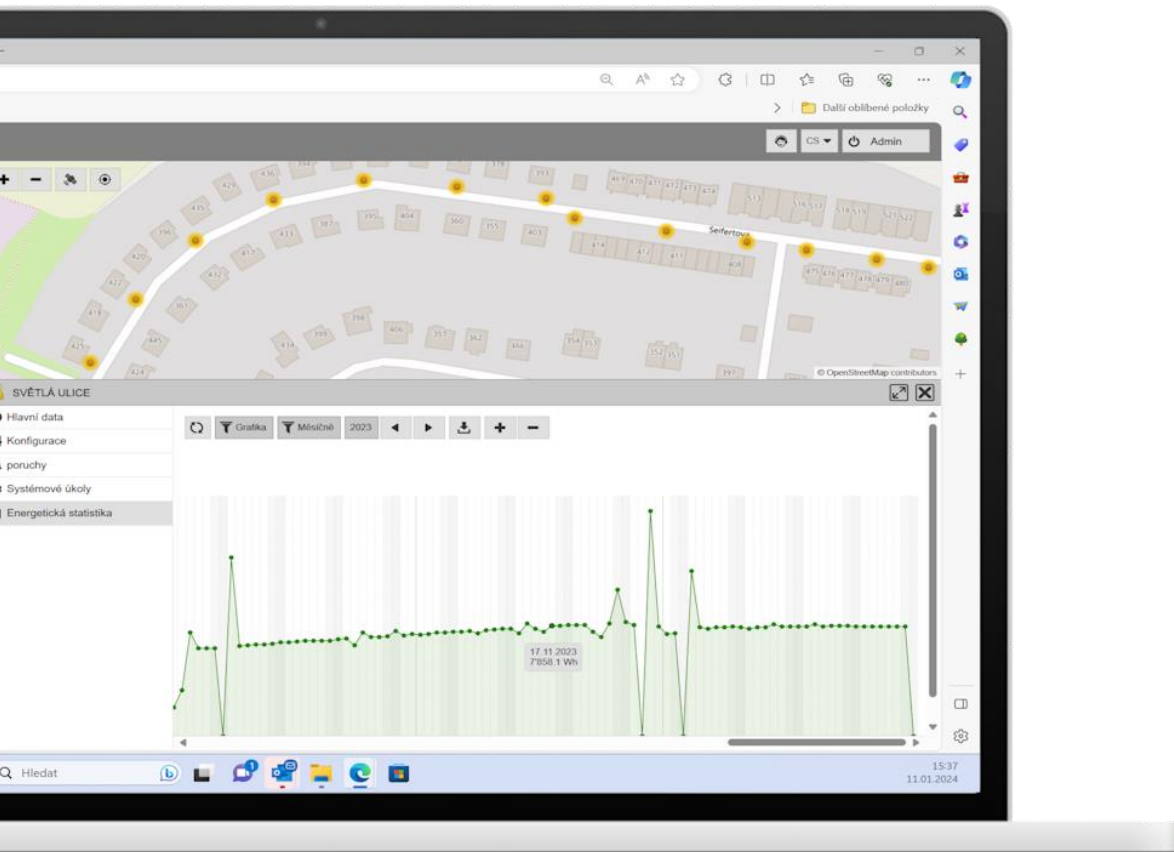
Další oblíbené položky

CS Admin

Seifertova

© OpenStreetMap contributors

SVĚTLÁ ULICE

Hlavní data
Konfigurace
poruchy
Systémové úkoly
Energetická statistika

Grafika Měsíčně 2023

17.11.2023
7858.1 Wh

Hledat

15:37
11.01.2024